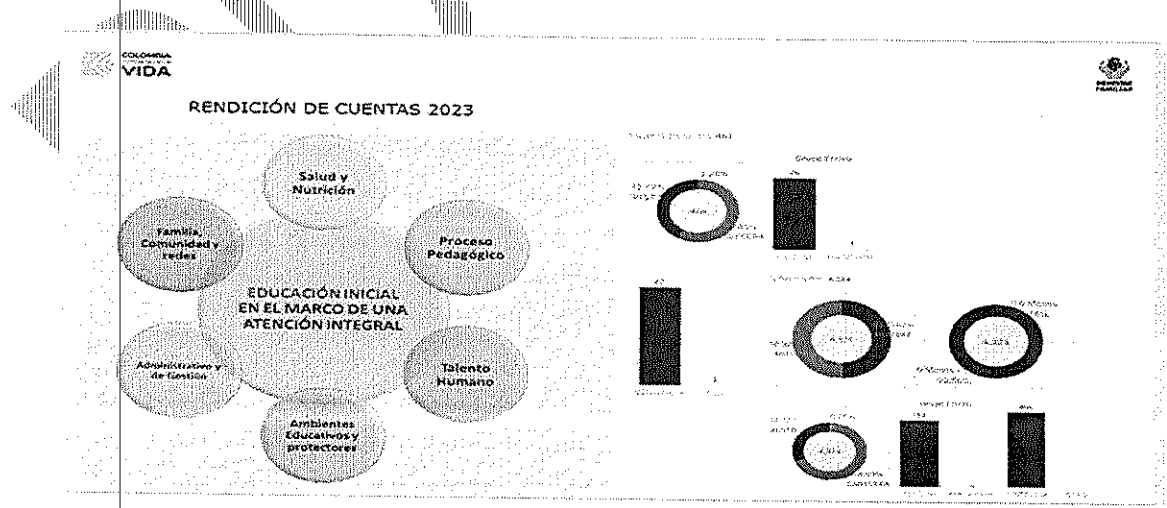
COLOMBIA VIDA

RENDICIÓN DE CUENTAS 2023

Salud y Nutrición

Proceso Pedagógico

Talento Humano

Ambientes Educativos y protectores

Administrativo y de Gestión

Familia, Comunidad y redes

EDUCACIÓN INICIAL EN EL MARCO DE UNA ATENCIÓN INTEGRAL

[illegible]